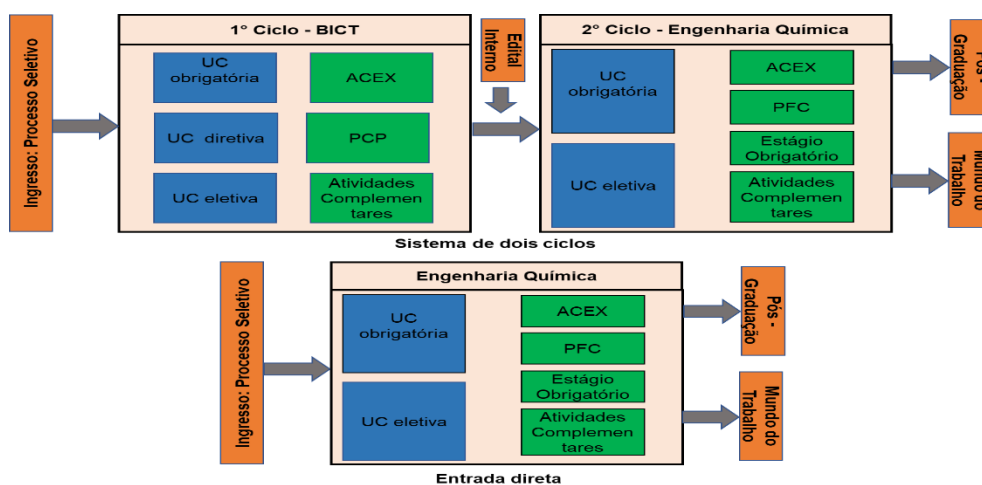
Ingresso: Processo Seletivo

1º Ciclo - BICT

UC obrigatória

ACEX

UC diretiva

PCP

UC eletiva

Atividades Complementares

Edital Interno

2º Ciclo - Engenharia Química

UC obrigatória

ACEX

PFC

Estágio Obrigatório

UC eletiva

Atividades Complementares

Pós - Graduação

Mundo do Trabalho

Sistema de dois ciclos

Ingresso: Processo Seletivo

Engenharia Química

UC obrigatória

ACEX

PFC

Estágio Obrigatório

UC eletiva

Atividades Complementares

Pós - Graduação

Mundo do Trabalho

Entrada direta